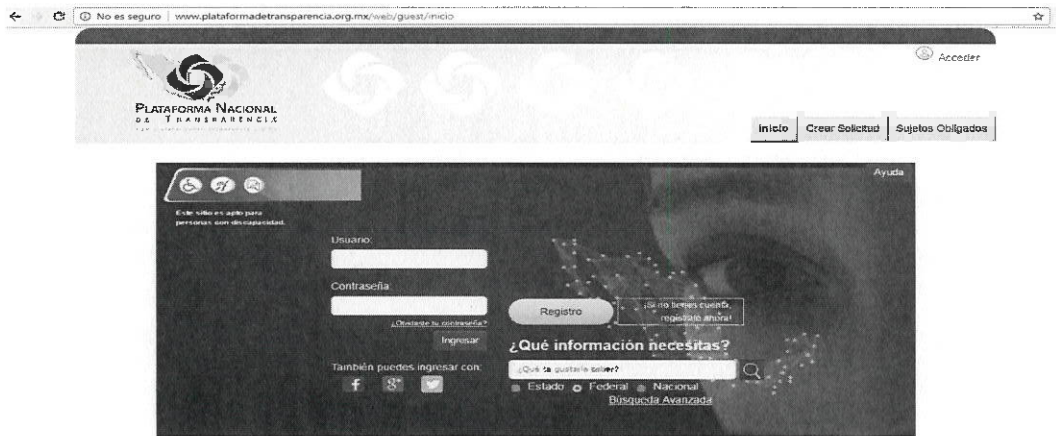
No es seguro | www.plataformadetransparencia.org.mx/web/guest/inicio

Acceder

PLATAFORMA NACIONAL DE TRANSPARENCIA

Inicio | Crear Solicitud | Sujetos Obligados

Ayuda

Este sitio es apto para personas con discapacidad.

Usuario:

Contraseña:

¿Olvidaste tu contraseña?

Ingresar

También puedes ingresar con:

f g+

Registro

¡Si no tienes cuenta, regístrate ahora!

¿Qué información necesitas?

¿Qué te gustaría saber?

Estado Federal Nacional

Búsqueda Avanzada